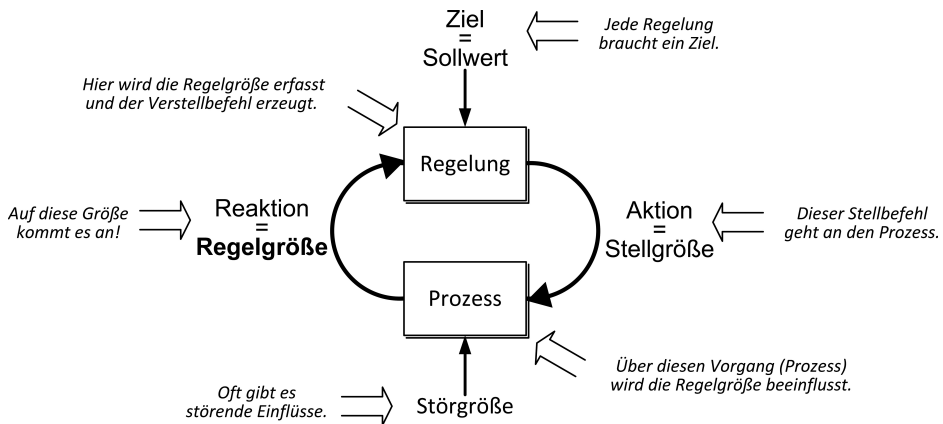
Ziel
=
Sollwert

Jede Regelung braucht ein Ziel.

Hier wird die Regelgröße erfasst und der Verstellbefehl erzeugt.

Regelung

Auf diese Größe kommt es an!

Reaktion
=
Regelgröße

Aktion
=
Stellgröße

Dieser Stellbefehl geht an den Prozess.

Prozess

Über diesen Vorgang (Prozess) wird die Regelgröße beeinflusst.

Oft gibt es störende Einflüsse.

Störgröße